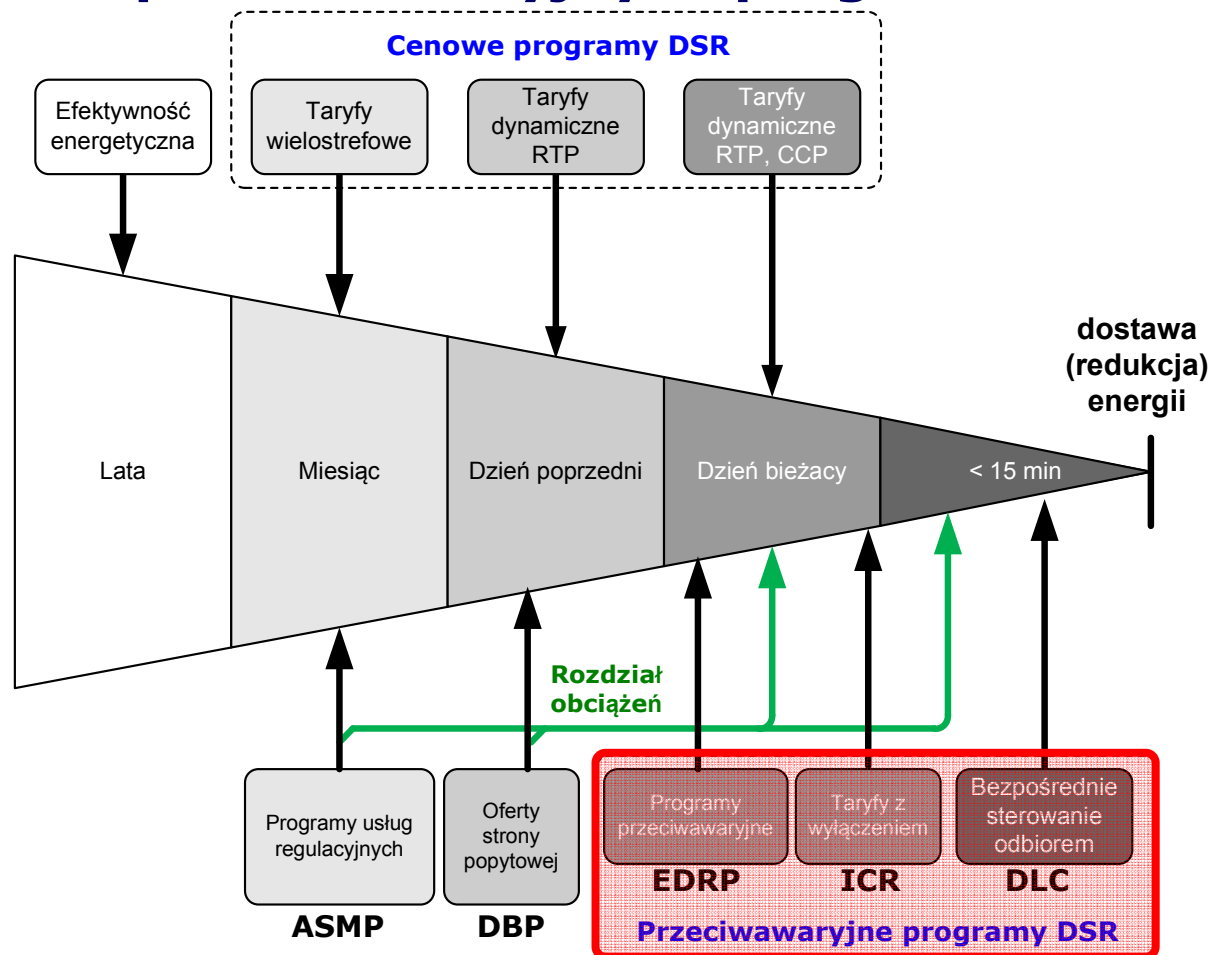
Cenowe programy DSR

Efektywność energetyczna

Taryfy wielostrefowe

Taryfy dynamiczne RTP

Taryfy dynamiczne RTP, CCP

dostawa (redukcja) energii

Lata

Miesiąc

Dzień poprzedni

Dzień bieżacy

< 15 min

Rozdział obciążeń

Programy usług regulacyjnych

ASMP

Oferty strony popytowej

DBP

Programy przeciwawaryjne

EDRP

Taryfy z wyłączeniem

ICR

Bezpośrednie sterowanie odbiorem

DLC

Przeciwawaryjne programy DSR